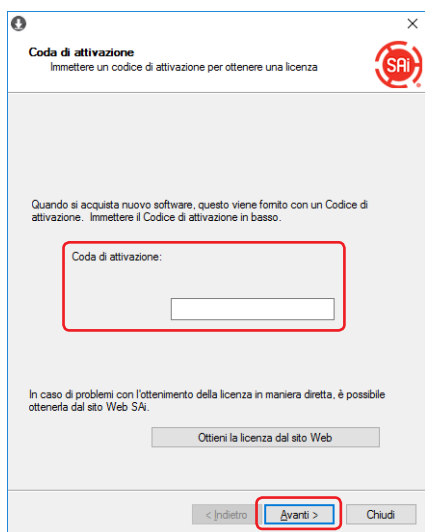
Coda di attivazione
Immettere un codice di attivazione per ottenere una licenza

SAi

Quando si acquista nuovo software, questo viene fornito con un Codice di attivazione. Immettere il Codice di attivazione in basso.

Coda di attivazione:

In caso di problemi con l'ottenimento della licenza in maniera diretta, è possibile ottenerla dal sito Web SAi.

Ottieni la licenza dal sito Web

< Indietro
Avanti >
Chiudi